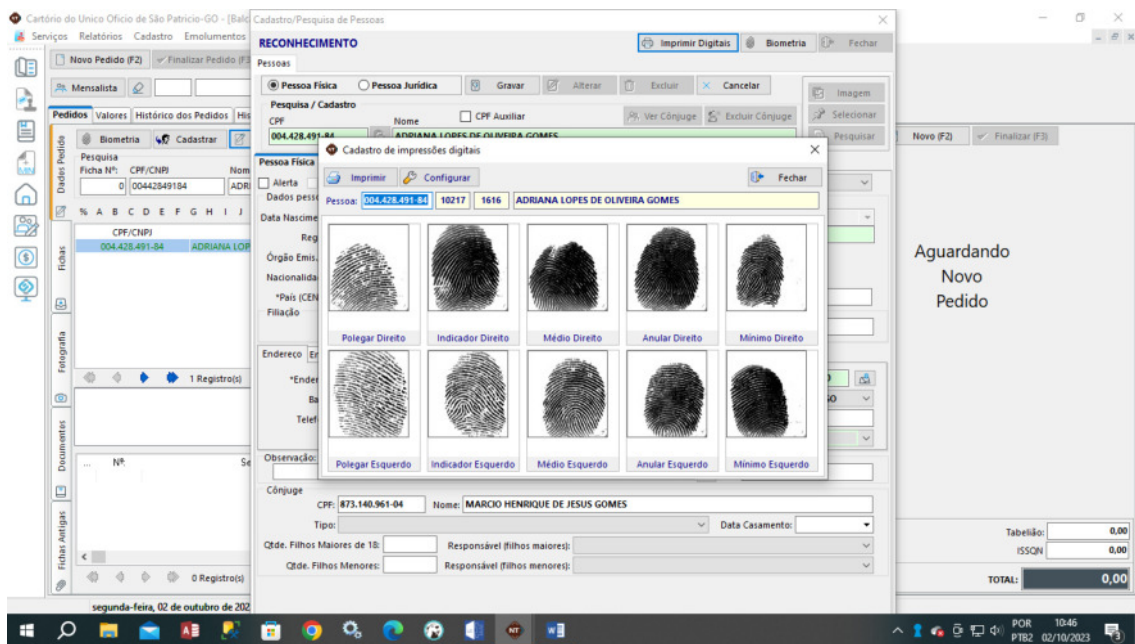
Cartório do Unico Ofício de São Patrício-GO - [Balc
Serviços Relatórios Cadastro Emolumentos
Novo Pedido (F2) Finalizar Pedido (F3
Mensalista
Pedidos Valores Histórico dos Pedidos His
Biometria Cadastrar
Dados Pedido
Pesquisa
Ficha Nº: CPF/CNPJ Nom
0 00442849184 ADR
% A B C D E F G H I J
CPF/CNPJ
004.428.491-84 ADRIANA LOP
Fichas
Fotografia
1 Registro(s)
Documentos
... Nº. Se
Fichas Antigas
0 Registro(s)
segunda-feira, 02 de outubro de 202

Cadastro/Pesquisa de Pessoas
RECONHECIMENTO
Imprimir Digitais Biometria Fechar
Pessoas
Pessoa Física Pessoa Jurídica Gravar Alterar Excluir Cancelar Imagem
Pesquisa / Cadastro
CPF Nome CPF Auxiliar Ver Cônjuge Excluir Cônjuge Selecionar
004.428.491-84 ADRIANA LOPES DE OLIVEIRA GOMES Pesquisar
Pessoa Física
Alerta
Dados pess
Data Nascime
Reg
Órgão Emis.
Nacionalida
*País (CEN
Filiação
Endereço En
*Ende
Ba
Telef
Observação:
Cônjuge
CPF: 873.140.961-04 Nome: MARCIO HENRIQUE DE JESUS GOMES
Tipo: Data Casamento:
Qtde. Filhos Maiores de 18: Responsável (filhos maiores):
Qtde. Filhos Menores: Responsável (filhos menores):

Cadastro de impressões digitais
Imprimir Configurar Fechar
Pessoa: 004.428.491-84 10217 1616 ADRIANA LOPES DE OLIVEIRA GOMES
Polegar Direito
Indicador Direito
Médio Direito
Anular Direito
Mínimo Direito
Polegar Esquerdo
Indicador Esquerdo
Médio Esquerdo
Anular Esquerdo
Mínimo Esquerdo

Novo (F2) Finalizar (F3)
Aguardando
Novo
Pedido
Tabelião: 0,00
ISSQN 0,00
TOTAL: 0,00

POR PTB2 10:46 02/10/2023